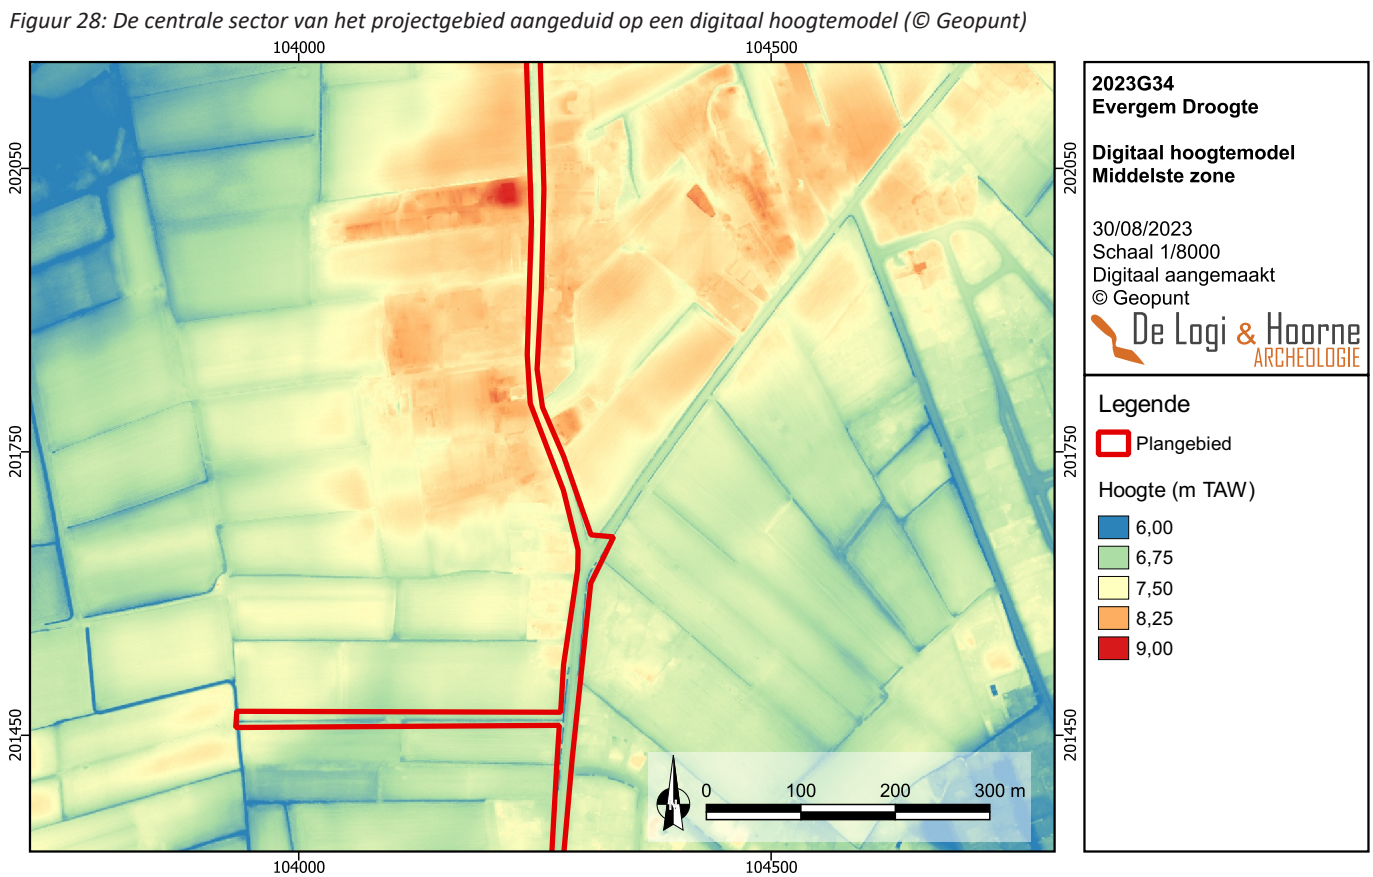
Figuur 28: De centrale sector van het projectgebied aangeduid op een digitaal hoogtemodel (© Geopunt)

104000
104500
202050
201750
201450
202050
201750
201450
104000
104500

0 100 200 300 m

2023G34
Evergem Droogte

Digitaal hoogtemodel
Middelste zone

30/08/2023
Schaal 1/8000
Digitaal aangemaakt
© Geopunt

De Logi & Hoorne
ARCHEOLOGIE

Legende
Plangebied
Hoogte (m TAW)
6,00
6,75
7,50
8,25
9,00